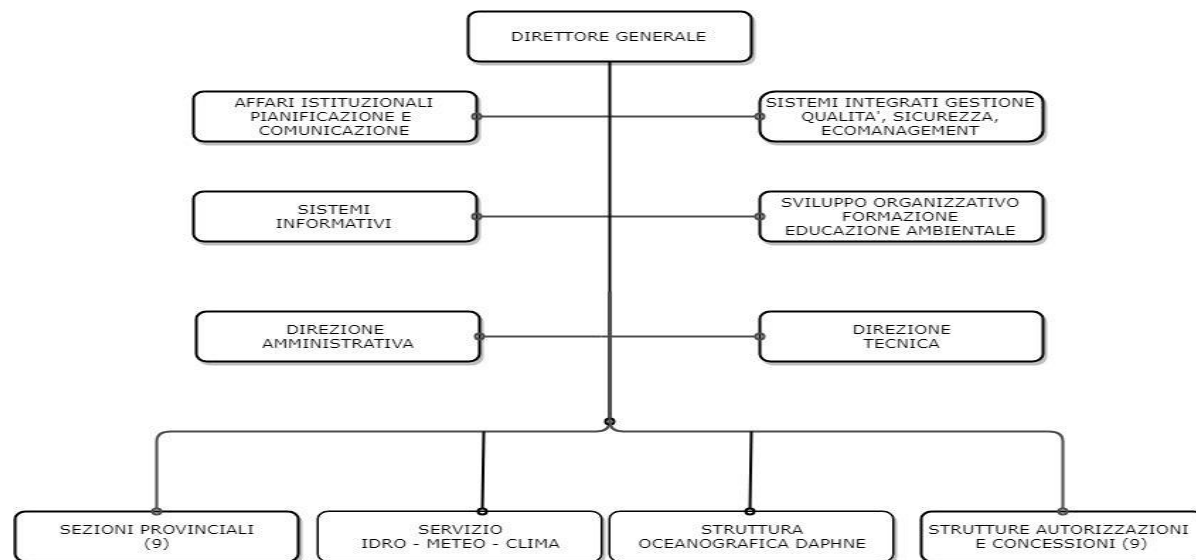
DIRETTORE GENERALE

AFFARI ISTITUZIONALI PIANIFICAZIONE E COMUNICAZIONE

SISTEMI INTEGRATI GESTIONE QUALITA', SICUREZZA, ECOMANAGEMENT

SISTEMI INFORMATIVI

SVILUPPO ORGANIZZATIVO FORMAZIONE EDUCAZIONE AMBIENTALE

DIREZIONE AMMINISTRATIVA

DIREZIONE TECNICA

SEZIONI PROVINCIALI (9)

SERVIZIO IDRO - METEO - CLIMA

STRUTTURA OCEANOGRAFICA DAPHNE

STRUTTURE AUTORIZZAZIONI E CONCESSIONI (9)